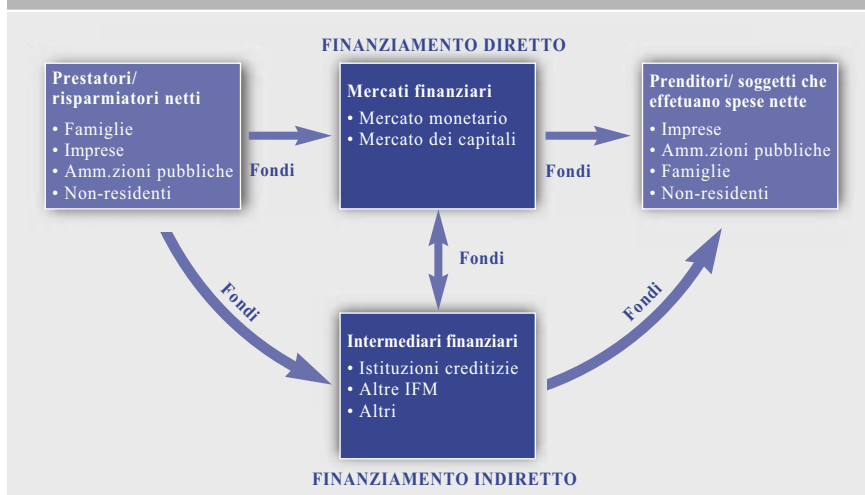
FINANZIAMENTO DIRETTO

Prestatori/ risparmiatori netti
• Famiglie
• Imprese
• Amm.zioni pubbliche
• Non-residenti

Fondi

Mercati finanziari
• Mercato monetario
• Mercato dei capitali

Fondi

Prenditori/ soggetti che effetuano spese nette
• Imprese
• Amm.zioni pubbliche
• Famiglie
• Non-residenti

Fondi

Fondi

Fondi

Intermediari finanziari
• Istituzioni creditizie
• Altre IFM
• Altri

FINANZIAMENTO INDIRETTO